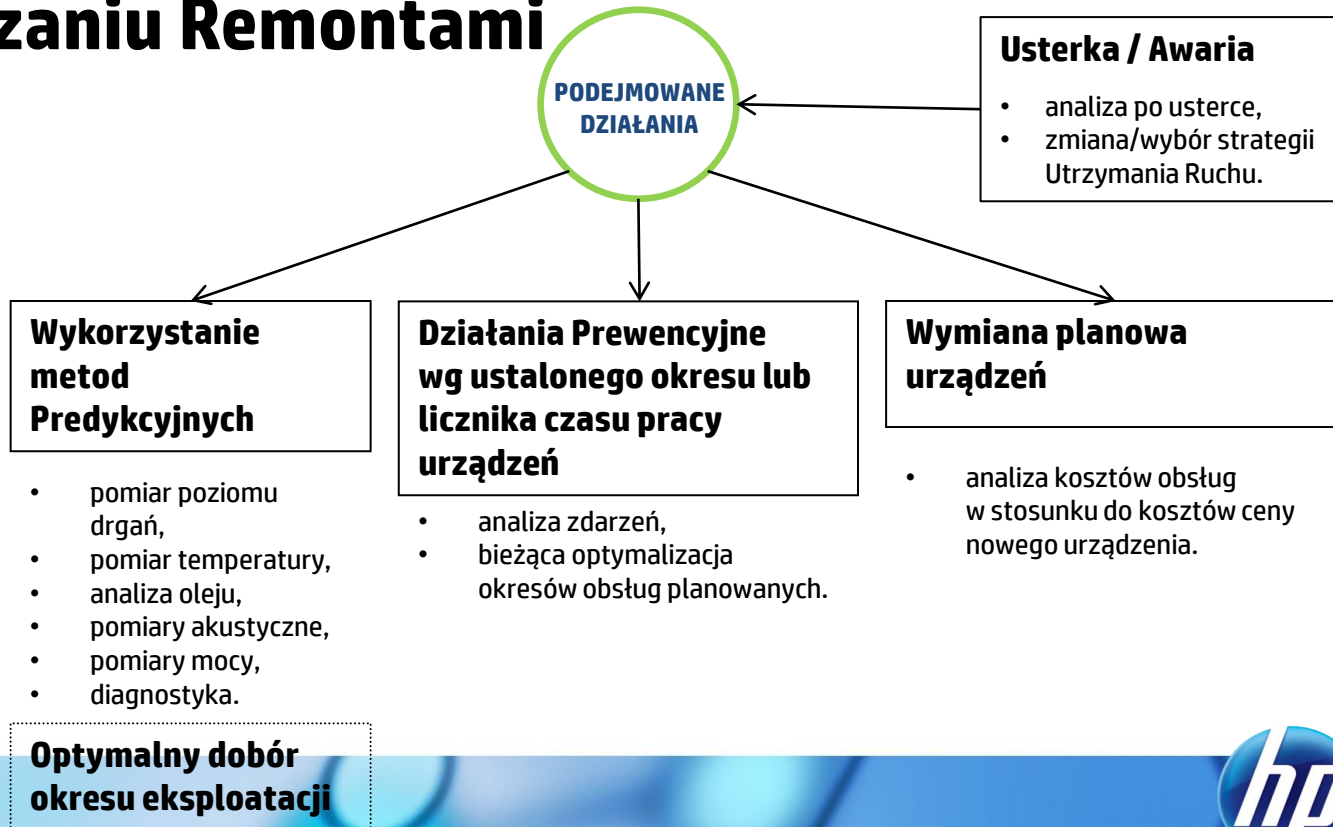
zaniu Remontami

PODEJMOWANE DZIAŁANIA

Usterka / Awaria
• analiza po usterce,
• zmiana/wybór strategii Utrzymania Ruchu.

Wykorzystanie metod Predykcyjnych
• pomiar poziomu drgań,
• pomiar temperatury,
• analiza oleju,
• pomiary akustyczne,
• pomiary mocy,
• diagnostyka.

Działania Prewencyjne wg ustalonego okresu lub licznika czasu pracy urządzeń
• analiza zdarzeń,
• bieżąca optymalizacja okresów obsług planowanych.

Wymiana planowa urządzeń
• analiza kosztów obsług w stosunku do kosztów ceny nowego urządzenia.

Optymalny dobór okresu eksploatacji

hp